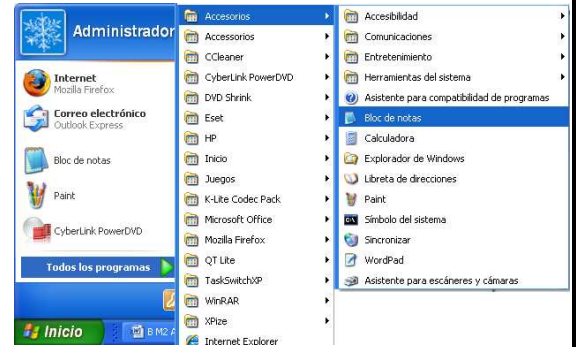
Administrador

Internet
Mozilla Firefox

Correo electrónico
Outlook Express

Bloc de notas

Paint

CyberLink PowerDVD

Todos los programas

Inicio

B M2 A

Accesorios
Accessorios
CCleaner
CyberLink PowerDVD
DVD Shrink
Eset
HP
Inicio
Juegos
K-Lite Codec Pack
Microsoft Office
Mozilla Firefox
QT Lite
TaskSwitchXP
WinRAR
XPize
Internet Explorer

Accesibilidad
Comunicaciones
Entretenimiento
Herramientas del sistema
Asistente para compatibilidad de programas
Bloc de notas
Calculadora
Explorador de Windows
Libreta de direcciones
Paint
Símbolo del sistema
Sincronizar
WordPad
Asistente para escáneres y cámaras